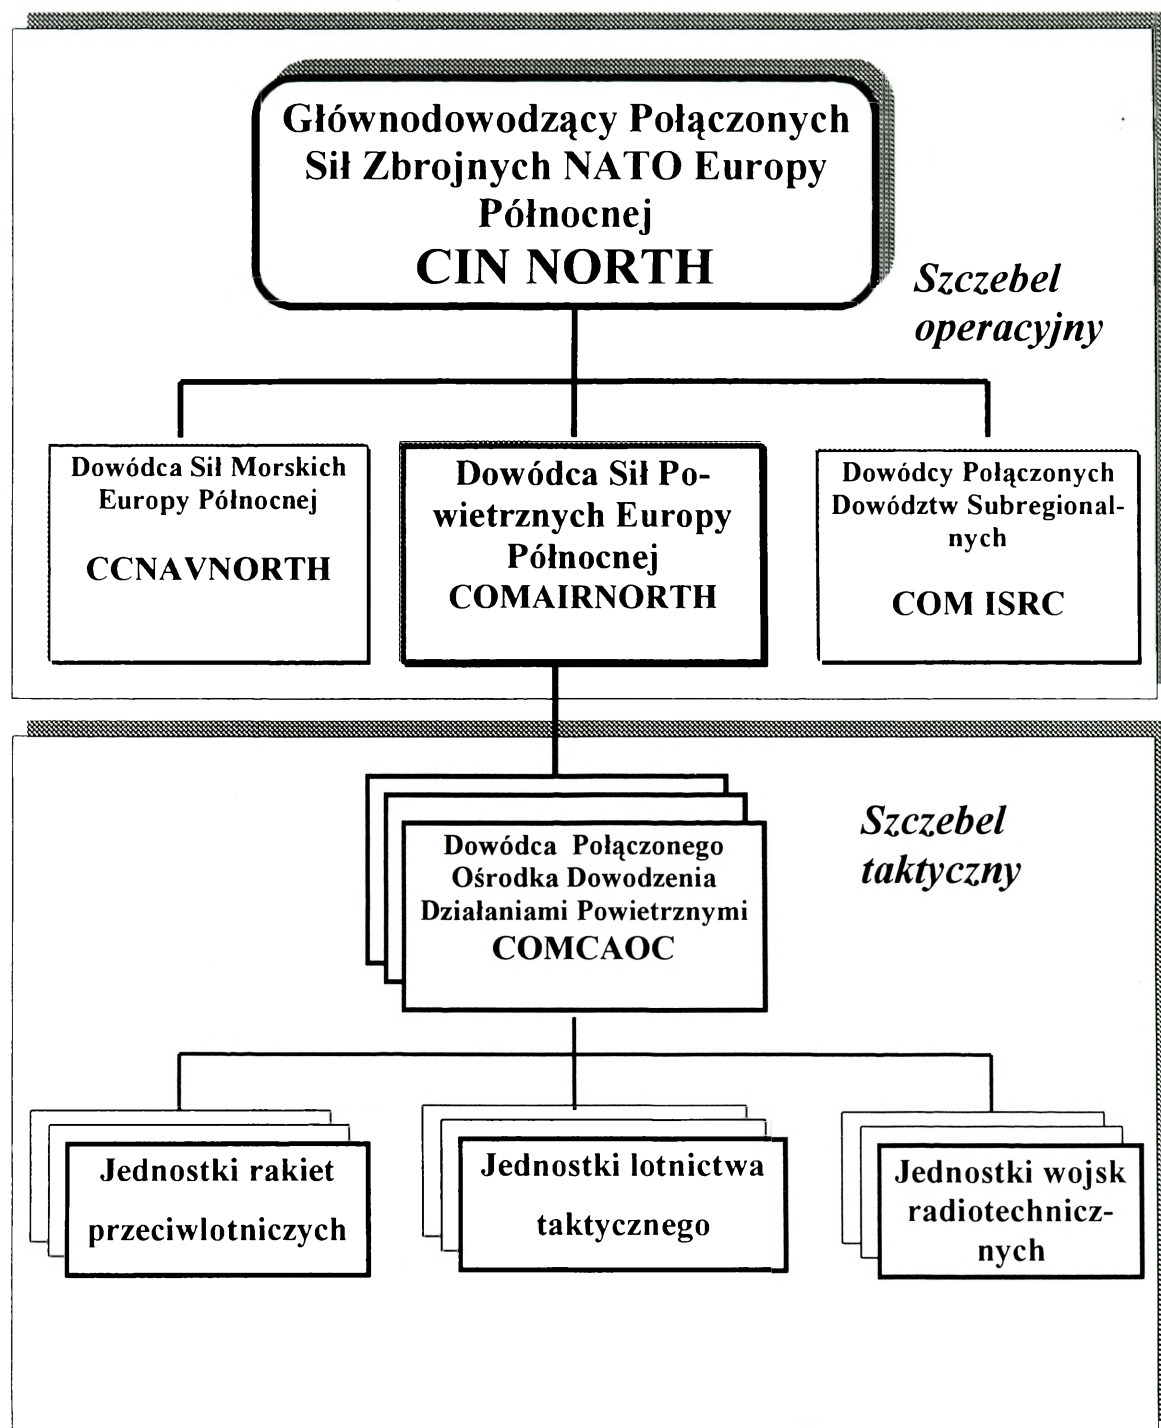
Głównodowodzący Połączonych Sił Zbrojnych NATO Europy Północnej
CIN NORTH

Szczebel operacyjny

Dowódca Sił Morskich Europy Północnej
CCNAVNORTH

Dowódca Sił Powietrznych Europy Północnej
COMAIRNORTH

Dowódcy Połączonych Dowództw Subregionalnych
COM ISRC

Szczebel taktyczny

Dowódca Połączonego Ośrodka Dowodzenia Działaniami Powietrznymi
COMCAOC

Jednostki rakiet przeciwlotniczych

Jednostki lotnictwa taktycznego

Jednostki wojsk radiotechnicznych